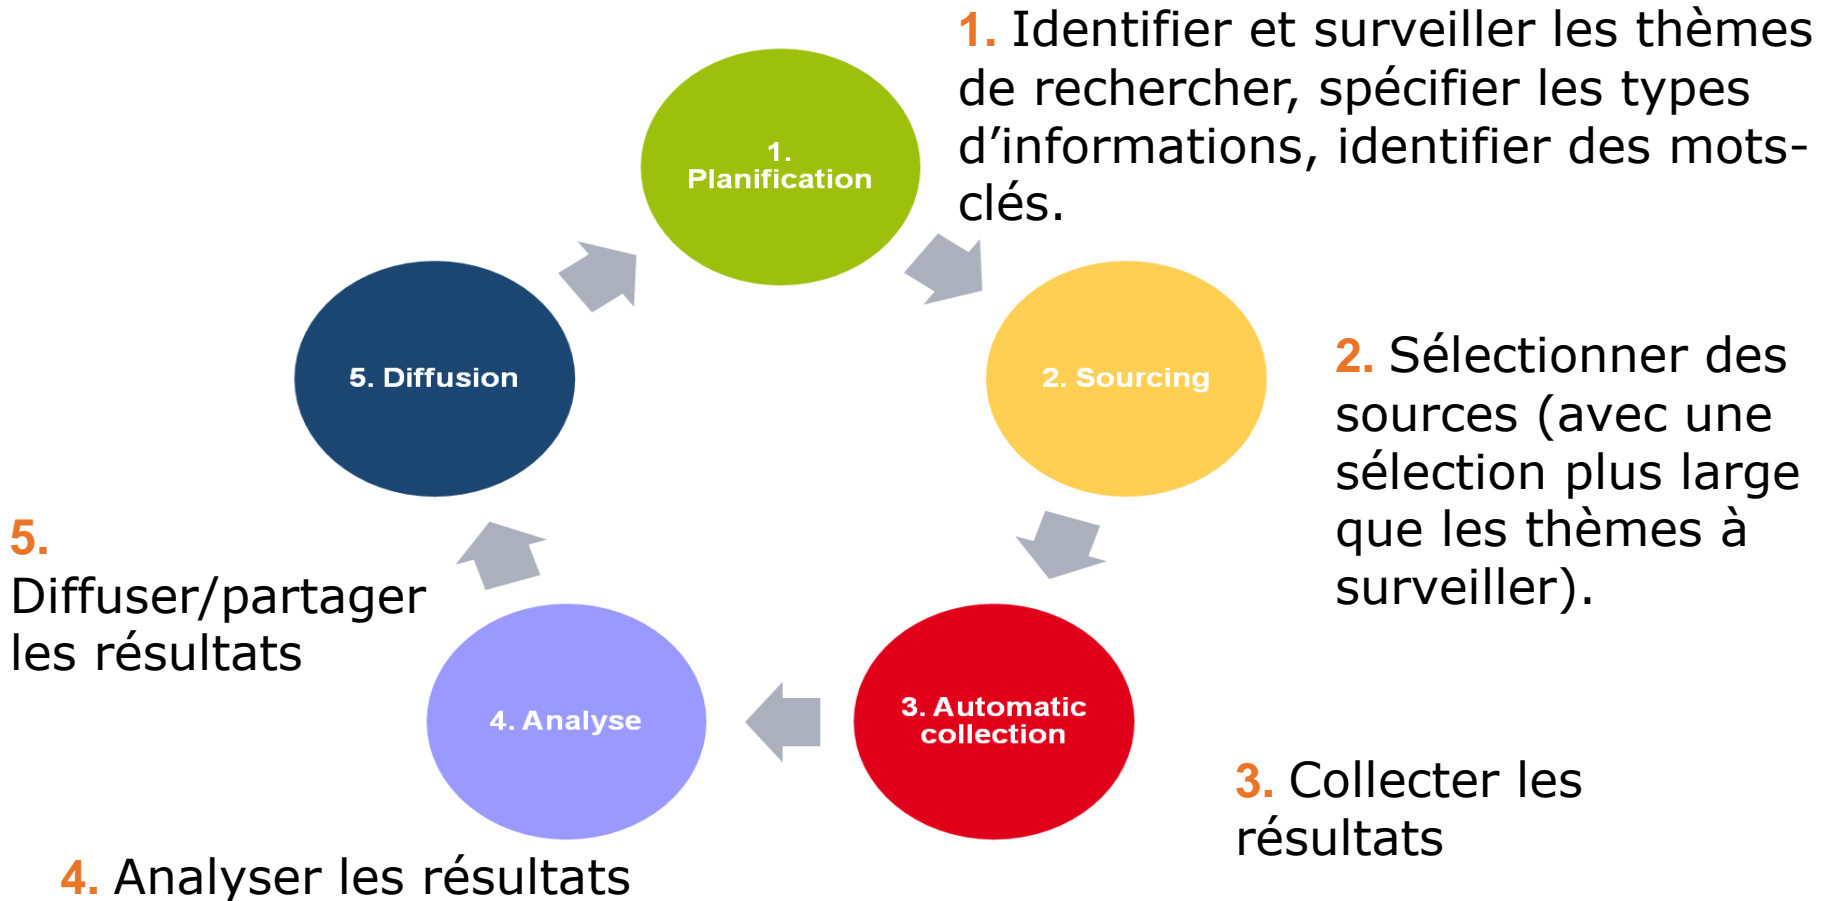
1. Identifier et surveiller les thèmes de rechercher, spécifier les types d'informations, identifier des mots-clés.

1. Planification

2. Sourcing

2. Sélectionner des sources (avec une sélection plus large que les thèmes à surveiller).

5. Diffusion

5. Diffuser/partager les résultats

3. Automatic collection

4. Analyse

3. Collecter les résultats

4. Analyser les résultats